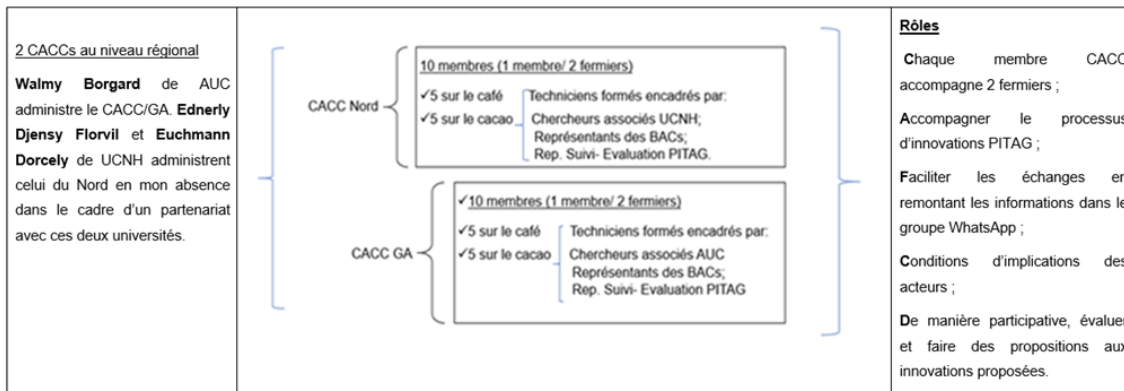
2 CACCs au niveau régional

**Walmy Borgard** de AUC administre le CACC/GA. **Ednerly Djensy Florvil** et **Euchmann Dorcely** de UCNH administrent celui du Nord en mon absence dans le cadre d'un partenariat avec ces deux universités.

CACC Nord

10 membres (1 membre/ 2 fermiers)

✓5 sur le café
✓5 sur le cacao

Techniciens formés encadrés par:
Chercheurs associés UCNH;
Représentants des BACs;
Rep. Suivi- Evaluation PITAG.

CACC GA

✓10 membres (1 membre/ 2 fermiers)

✓5 sur le café
✓5 sur le cacao

Techniciens formés encadrés par:
Chercheurs associés AUC
Représentants des BACs;
Rep. Suivi- Evaluation PITAG

**Rôles**

**C**haque membre CACC accompagne 2 fermiers ;

**A**ccompagner le processus d'innovations PITAG ;

**F**aciliter les échanges en remontant les informations dans le groupe WhatsApp ;

**C**onditions d'implications des acteurs ;

**D**e manière participative, évaluer et faire des propositions aux innovations proposées.